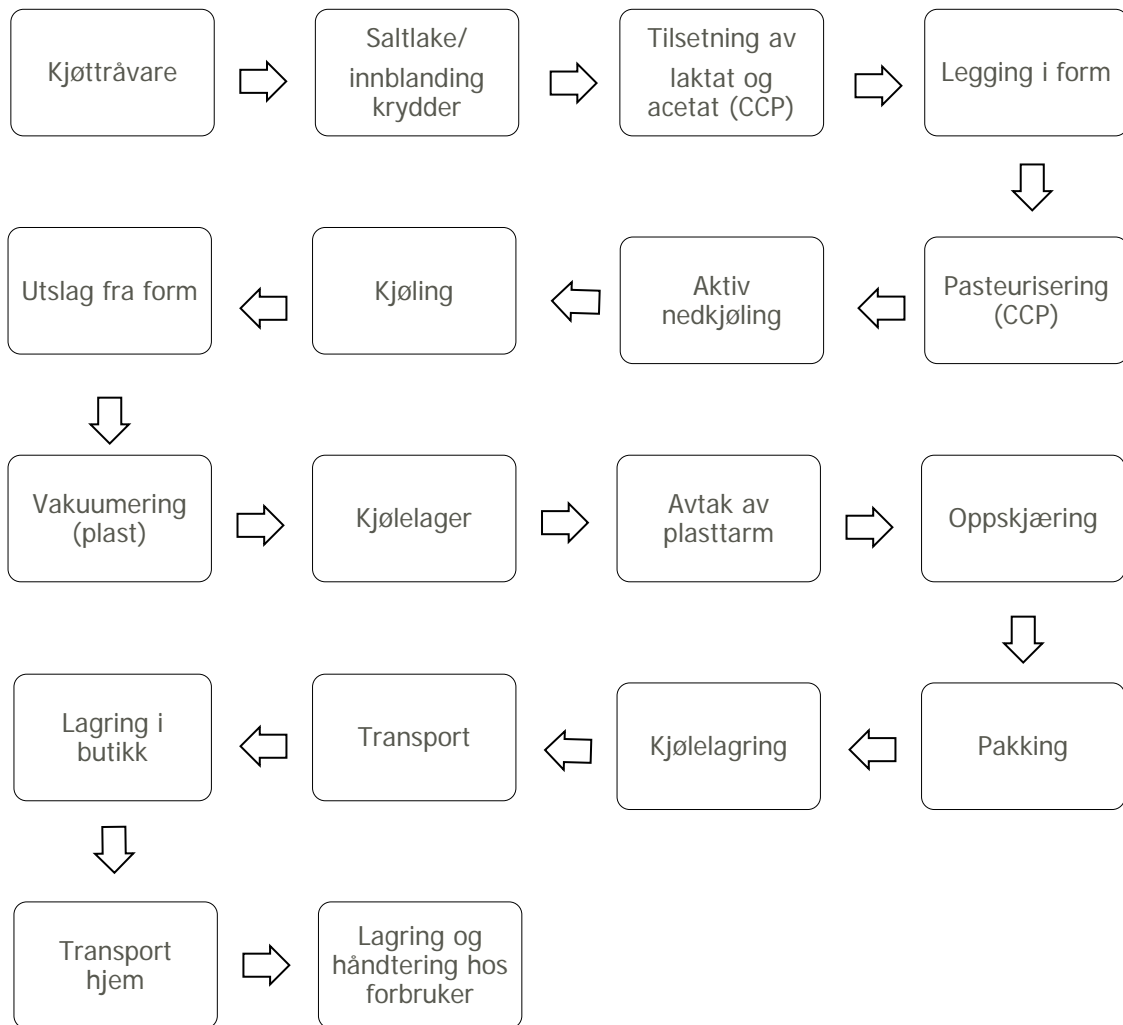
Kjøttråvare

Saltlake/ innblanding krydder

Tilsetning av laktat og acetat (CCP)

Legging i form

Pasteurisering (CCP)

Aktiv nedkjøling

Kjøling

Utslag fra form

Vakuumering (plast)

Kjølelager

Avtak av plasttarm

Oppskjæring

Pakking

Kjølelagring

Transport

Lagring i butikk

Transport hjem

Lagring og håndtering hos forbruker